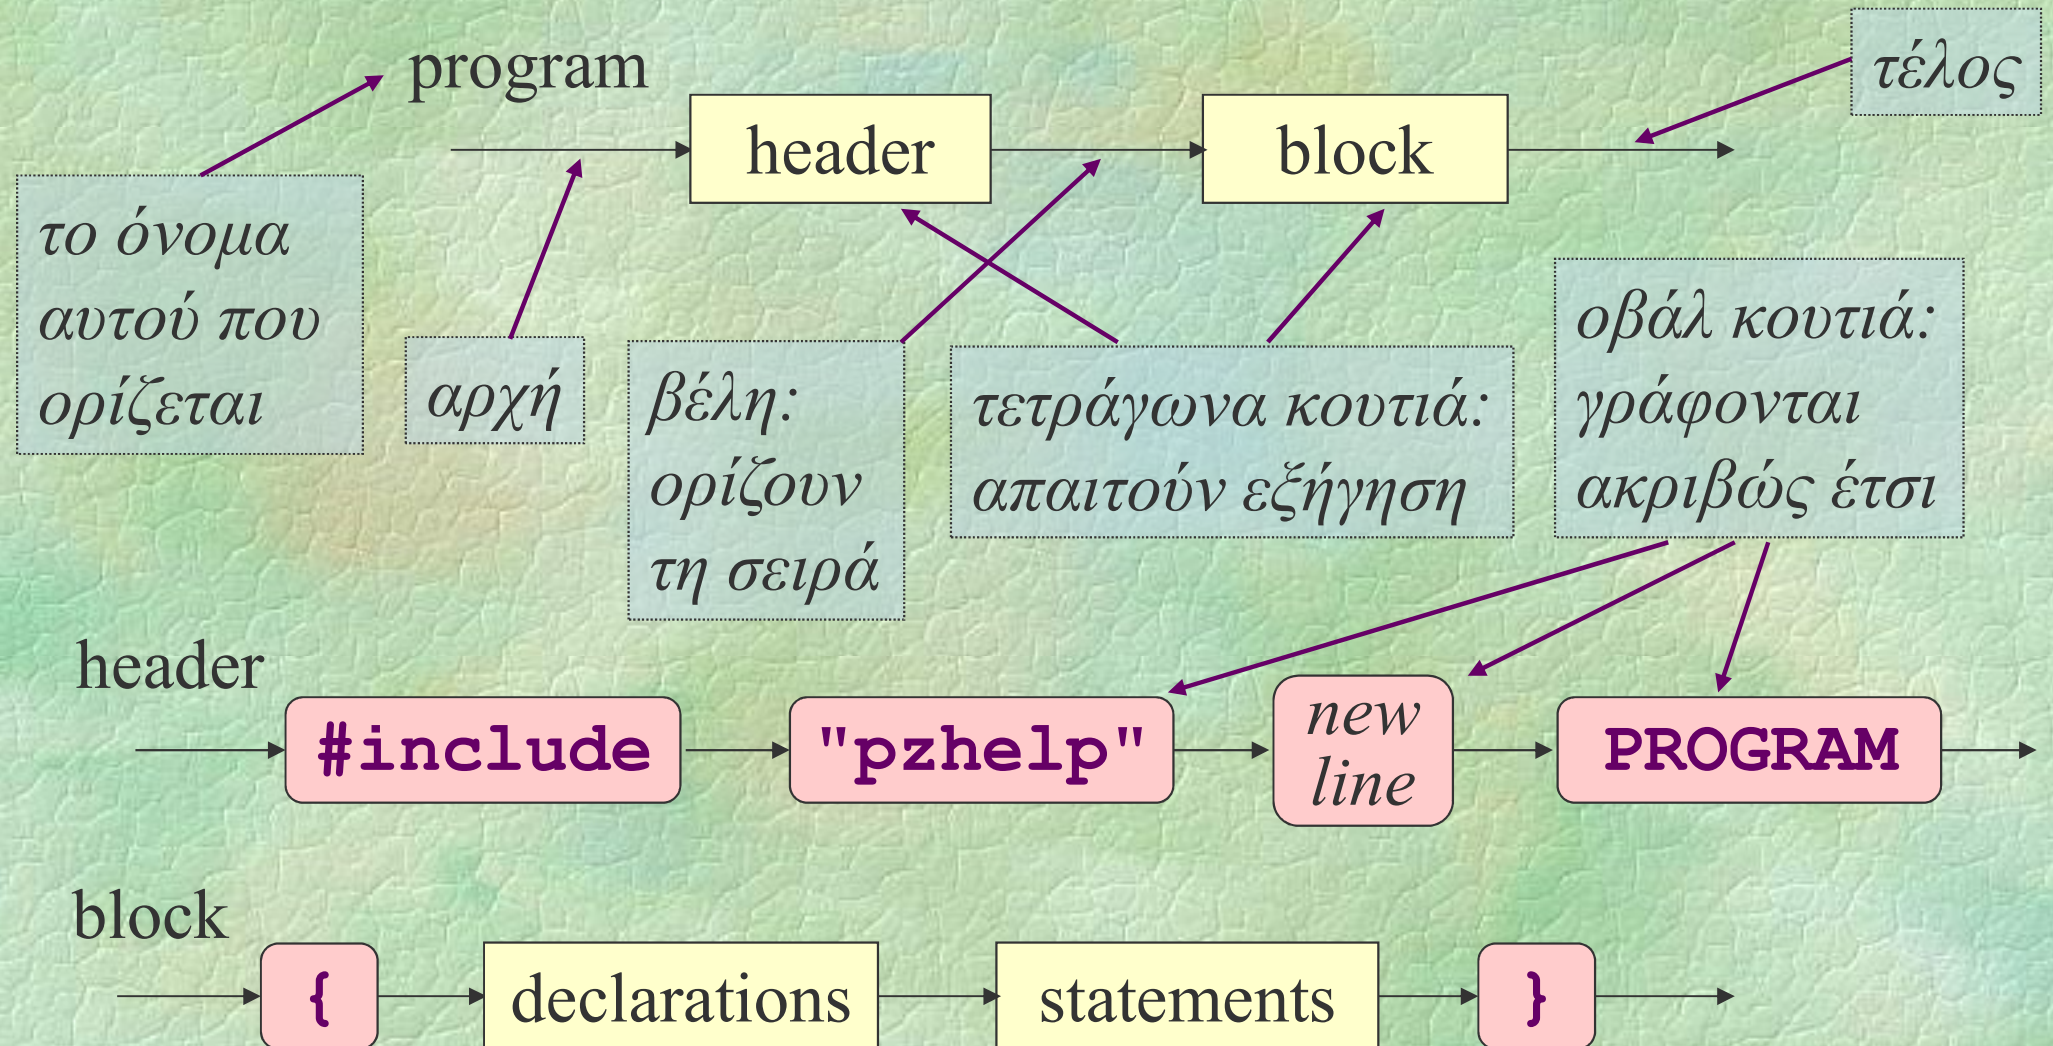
program

τέλος

header

block

το όνομα αυτού που ορίζεται

αρχή

βέλη: ορίζουν τη σειρά

τετράγωνα κουτιά: απαιτούν εξήγηση

οβάλ κουτιά: γράφονται ακριβώς έτσι

header

#include

"pzhelp"

new line

PROGRAM

block

{

declarations

statements

}